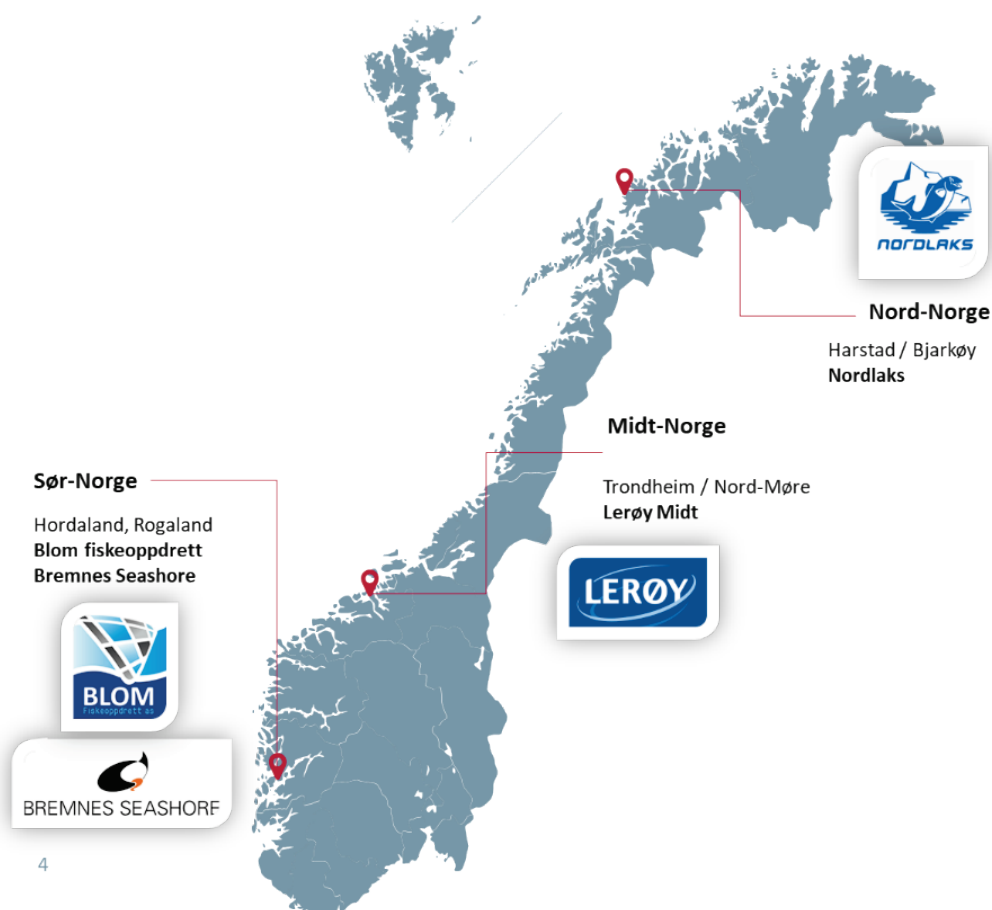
NORDLAKS

Nord-Norge

Harstad / Bjarkøy
**Nordlaks**

Midt-Norge

Trondheim / Nord-Møre
**Lerøy Midt**

LERØY

Sør-Norge

Hordaland, Rogaland
**Blom fiskeoppdrett**
**Bremnes Seashore**

BLOM
Fiskeoppdrett as

BREMNES SEASHORE

4